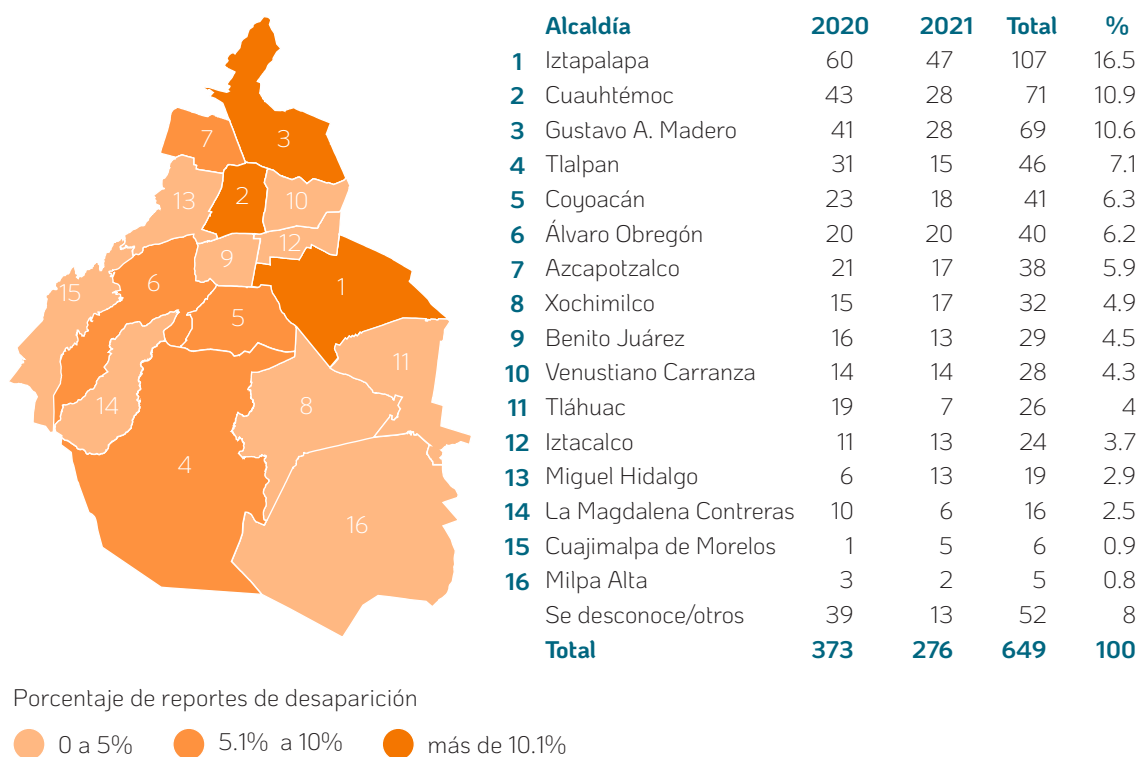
7
3
13
2
10
12
9
15
6
1
5
11
14
8
4
16

| | Alcaldía | 2020 | 2021 | Total | % |
|---|---|---|---|---|---|
| 1 | Iztapalapa | 60 | 47 | 107 | 16.5 |
| 2 | Cuauhtémoc | 43 | 28 | 71 | 10.9 |
| 3 | Gustavo A. Madero | 41 | 28 | 69 | 10.6 |
| 4 | Tlalpan | 31 | 15 | 46 | 7.1 |
| 5 | Coyoacán | 23 | 18 | 41 | 6.3 |
| 6 | Álvaro Obregón | 20 | 20 | 40 | 6.2 |
| 7 | Azcapotzalco | 21 | 17 | 38 | 5.9 |
| 8 | Xochimilco | 15 | 17 | 32 | 4.9 |
| 9 | Benito Juárez | 16 | 13 | 29 | 4.5 |
| 10 | Venustiano Carranza | 14 | 14 | 28 | 4.3 |
| 11 | Tláhuac | 19 | 7 | 26 | 4 |
| 12 | Iztacalco | 11 | 13 | 24 | 3.7 |
| 13 | Miguel Hidalgo | 6 | 13 | 19 | 2.9 |
| 14 | La Magdalena Contreras | 10 | 6 | 16 | 2.5 |
| 15 | Cuajimalpa de Morelos | 1 | 5 | 6 | 0.9 |
| 16 | Milpa Alta | 3 | 2 | 5 | 0.8 |
| | Se desconoce/otros | 39 | 13 | 52 | 8 |
| | Total | 373 | 276 | 649 | 100 |

Porcentaje de reportes de desaparición

0 a 5% 5.1% a 10% más de 10.1%